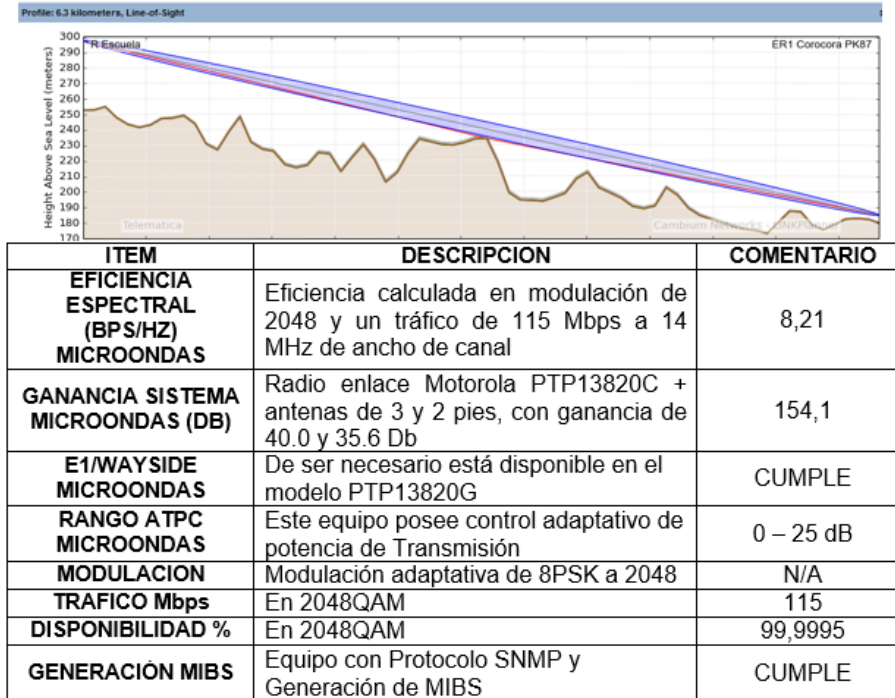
Profile: 6.3 kilometers, Line-of-Sight

Height Above Sea Level (meters)

300
290
280
270
260
250
240
230
220
210
200
190
180
170

R Escuela

ER1 Corocora PK87

Telematica

Cambium Networks - LINKPlanner

| ITEM | DESCRIPCION | COMENTARIO |
|---|---|---|
| EFICIENCIA ESPECTRAL (BPS/HZ) MICROONDAS | Eficiencia calculada en modulación de 2048 y un tráfico de 115 Mbps a 14 MHz de ancho de canal | 8,21 |
| GANANCIA SISTEMA MICROONDAS (DB) | Radio enlace Motorola PTP13820C + antenas de 3 y 2 pies, con ganancia de 40.0 y 35.6 Db | 154,1 |
| E1/WAYSIDE MICROONDAS | De ser necesario está disponible en el modelo PTP13820G | CUMPLE |
| RANGO ATPC MICROONDAS | Este equipo posee control adaptativo de potencia de Transmisión | 0 – 25 dB |
| MODULACION | Modulación adaptativa de 8PSK a 2048 | N/A |
| TRAFICO Mbps | En 2048QAM | 115 |
| DISPONIBILIDAD % | En 2048QAM | 99,9995 |
| GENERACIÓN MIBS | Equipo con Protocolo SNMP y Generación de MIBS | CUMPLE |